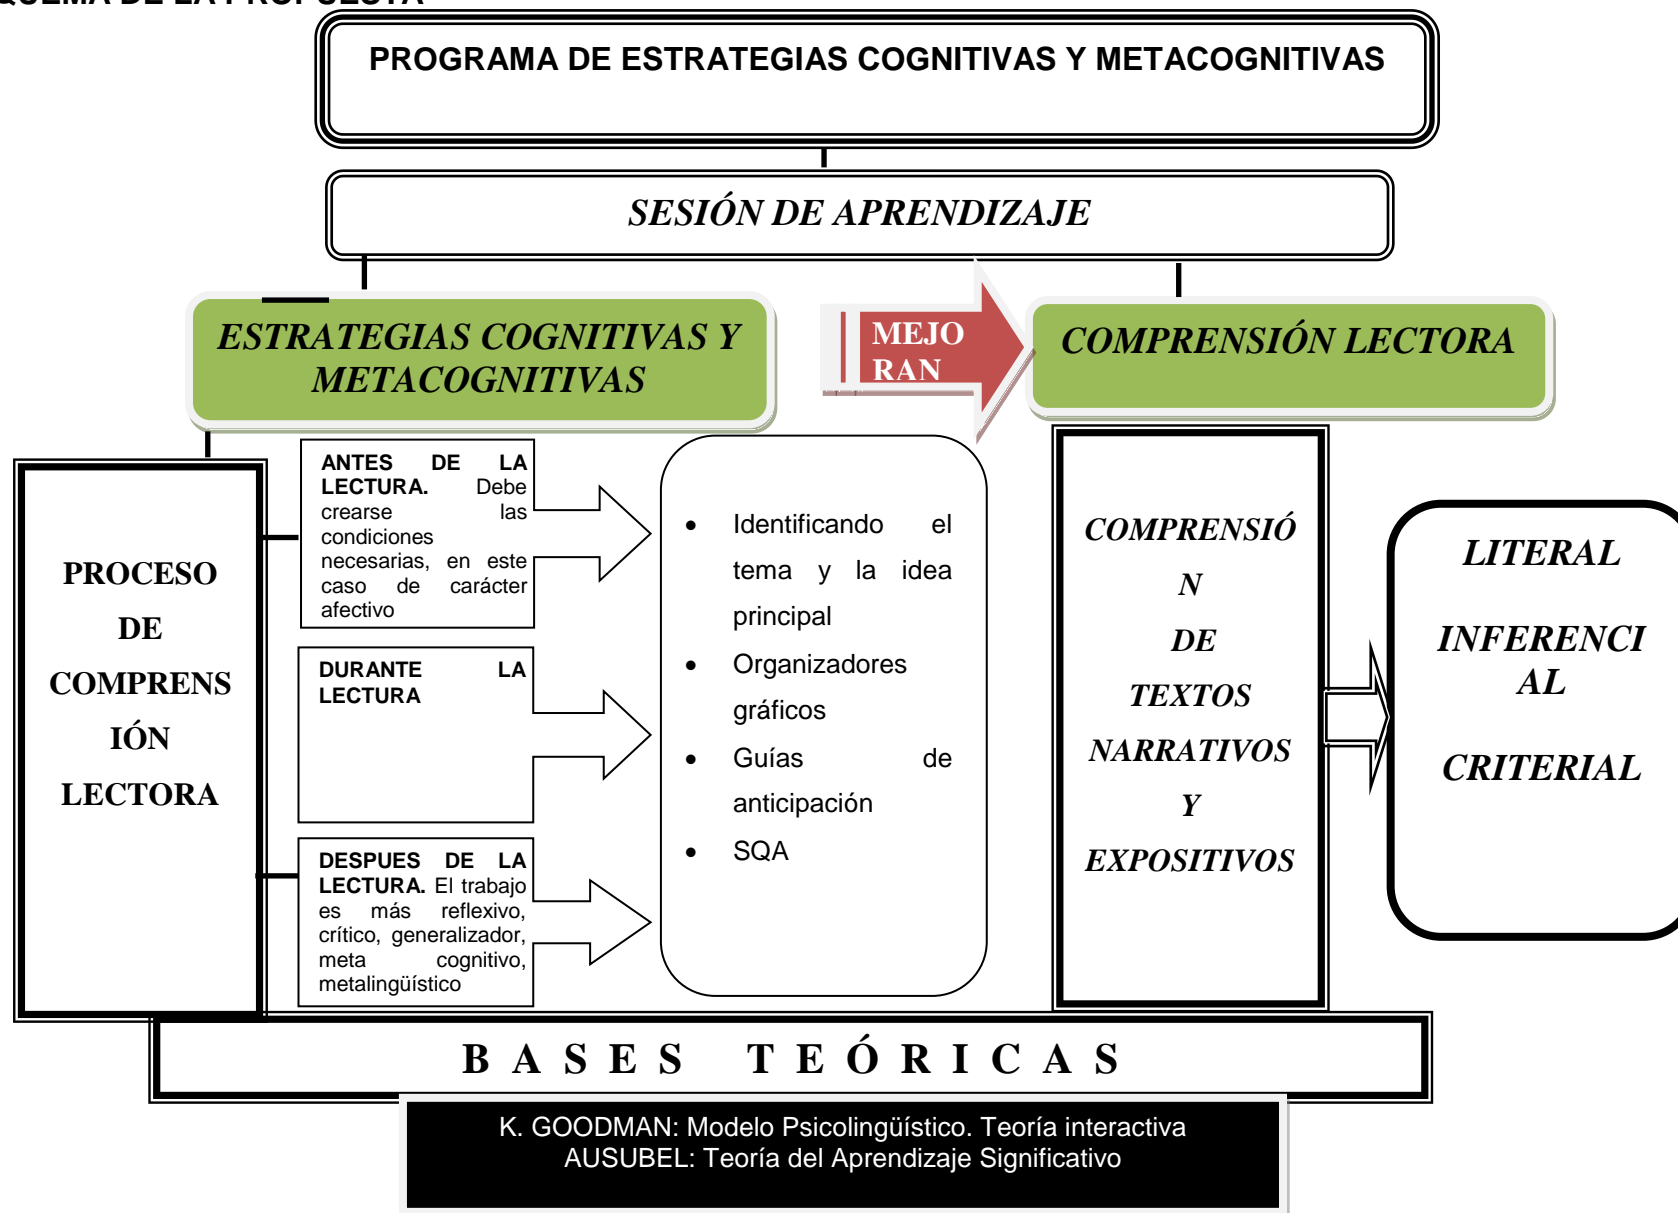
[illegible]

PROGRAMA DE ESTRATEGIAS COGNITIVAS Y METACOGNITIVAS

SESIÓN DE APRENDIZAJE

ESTRATEGIAS COGNITIVAS Y METACOGNITIVAS

MEJORAN

COMPRENSIÓN LECTORA

PROCESO DE COMPRENSIÓN LECTORA

ANTES DE LA LECTURA. Debe crearse las condiciones necesarias, en este caso de carácter afectivo

DURANTE LA LECTURA

DESPUES DE LA LECTURA. El trabajo es más reflexivo, crítico, generalizador, meta cognitivo, metalingüístico

- Identificando el tema y la idea principal
- Organizadores gráficos
- Guías de anticipación
- SQA

COMPRENSIÓN DE TEXTOS NARRATIVOS Y EXPOSITIVOS

LITERAL

INFERENCIAL

CRITERIAL

BASES TEÓRICAS

K. GOODMAN: Modelo Psicolingüístico. Teoría interactiva
AUSUBEL: Teoría del Aprendizaje Significativo